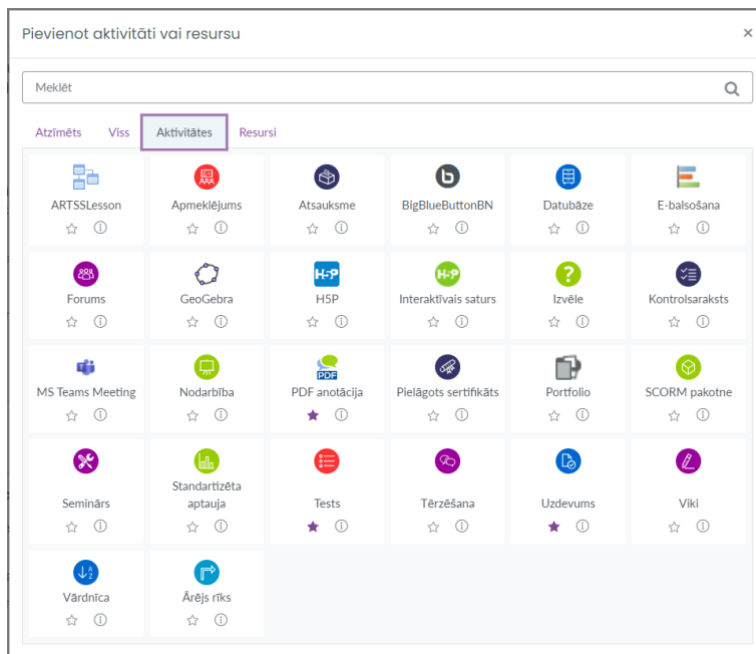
Pievienot aktivitāti vai resursu ×

Meklēt

Atzīmēts Viss Aktivitātes Resursi

ARTSSLesson
Apmeklējums
Atsauksme
BigBlueButtonBN
Datubāze
E-balsošana
Forums
GeoGebra
H5P
Interaktīvais saturs
Izvēle
Kontrolsaraksts
MS Teams Meeting
Nodarbība
PDF
PDF anotācija
Pielāgots sertifikāts
Portfolio
SCORM pakotne
Semināri
Standartizēta aptauja
Tests
Tērzēšana
Uzdevums
Viki
Vārdnīca
Ārējs rīks